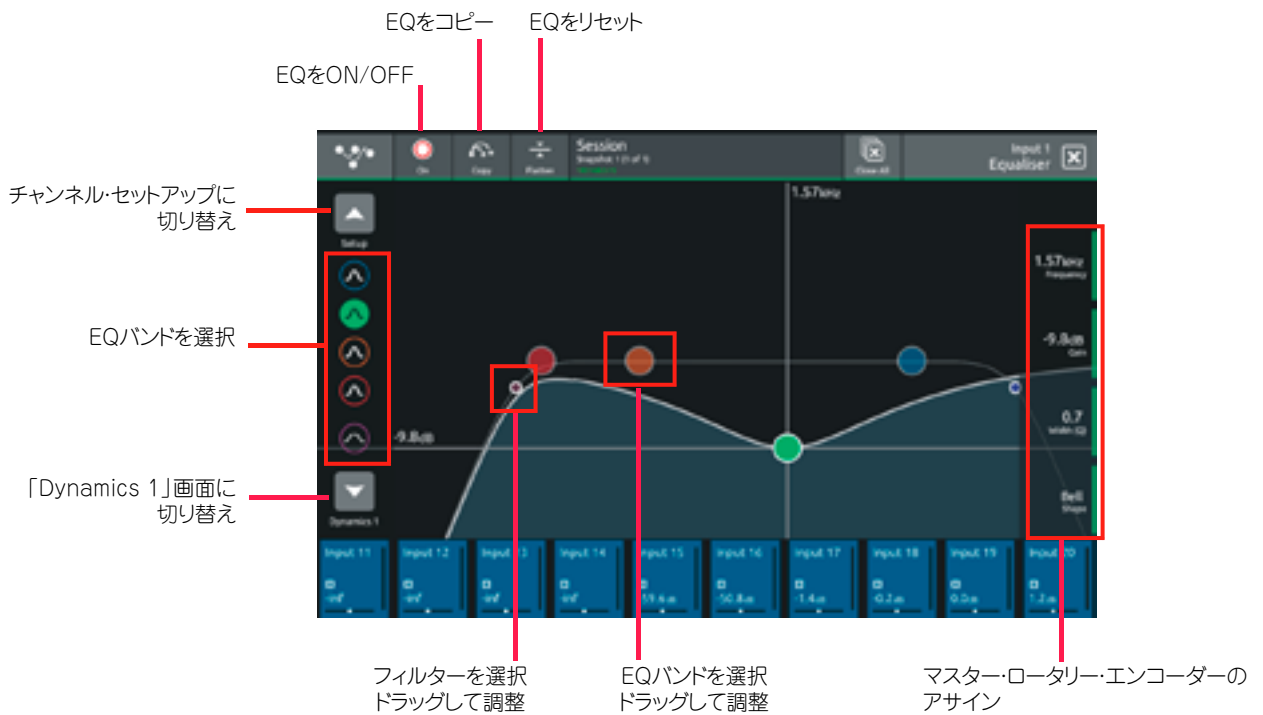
EQをコピー EQをリセット

EQをON/OFF

On Copy Flatten

Session
Snapshot: 1 (1 of 1)

Clear All

Input 1
Equaliser

チャンネル·セットアップに切り替え

Setup

1.57kHz

EQバンドを選択

1.57kHz
Frequency

-9.8dB
Gain

0.7
Width (Q)

Bell
Shape

-9.8dB

「Dynamics 1」画面に切り替え

Dynamics 1

| Input 11 | Input 12 | Input 13 | Input 14 | Input 15 | Input 16 | Input 17 | Input 18 | Input 19 | Input 20 |
|---|---|---|---|---|---|---|---|---|---|
| -inf | -inf | -inf | -inf | -59.6dB | -50.8dB | -1.4dB | -0.2dB | 0.0dB | 1.2dB |

フィルターを選択
ドラッグして調整

EQバンドを選択
ドラッグして調整

マスター·ロータリー·エンコーダーのアサイン